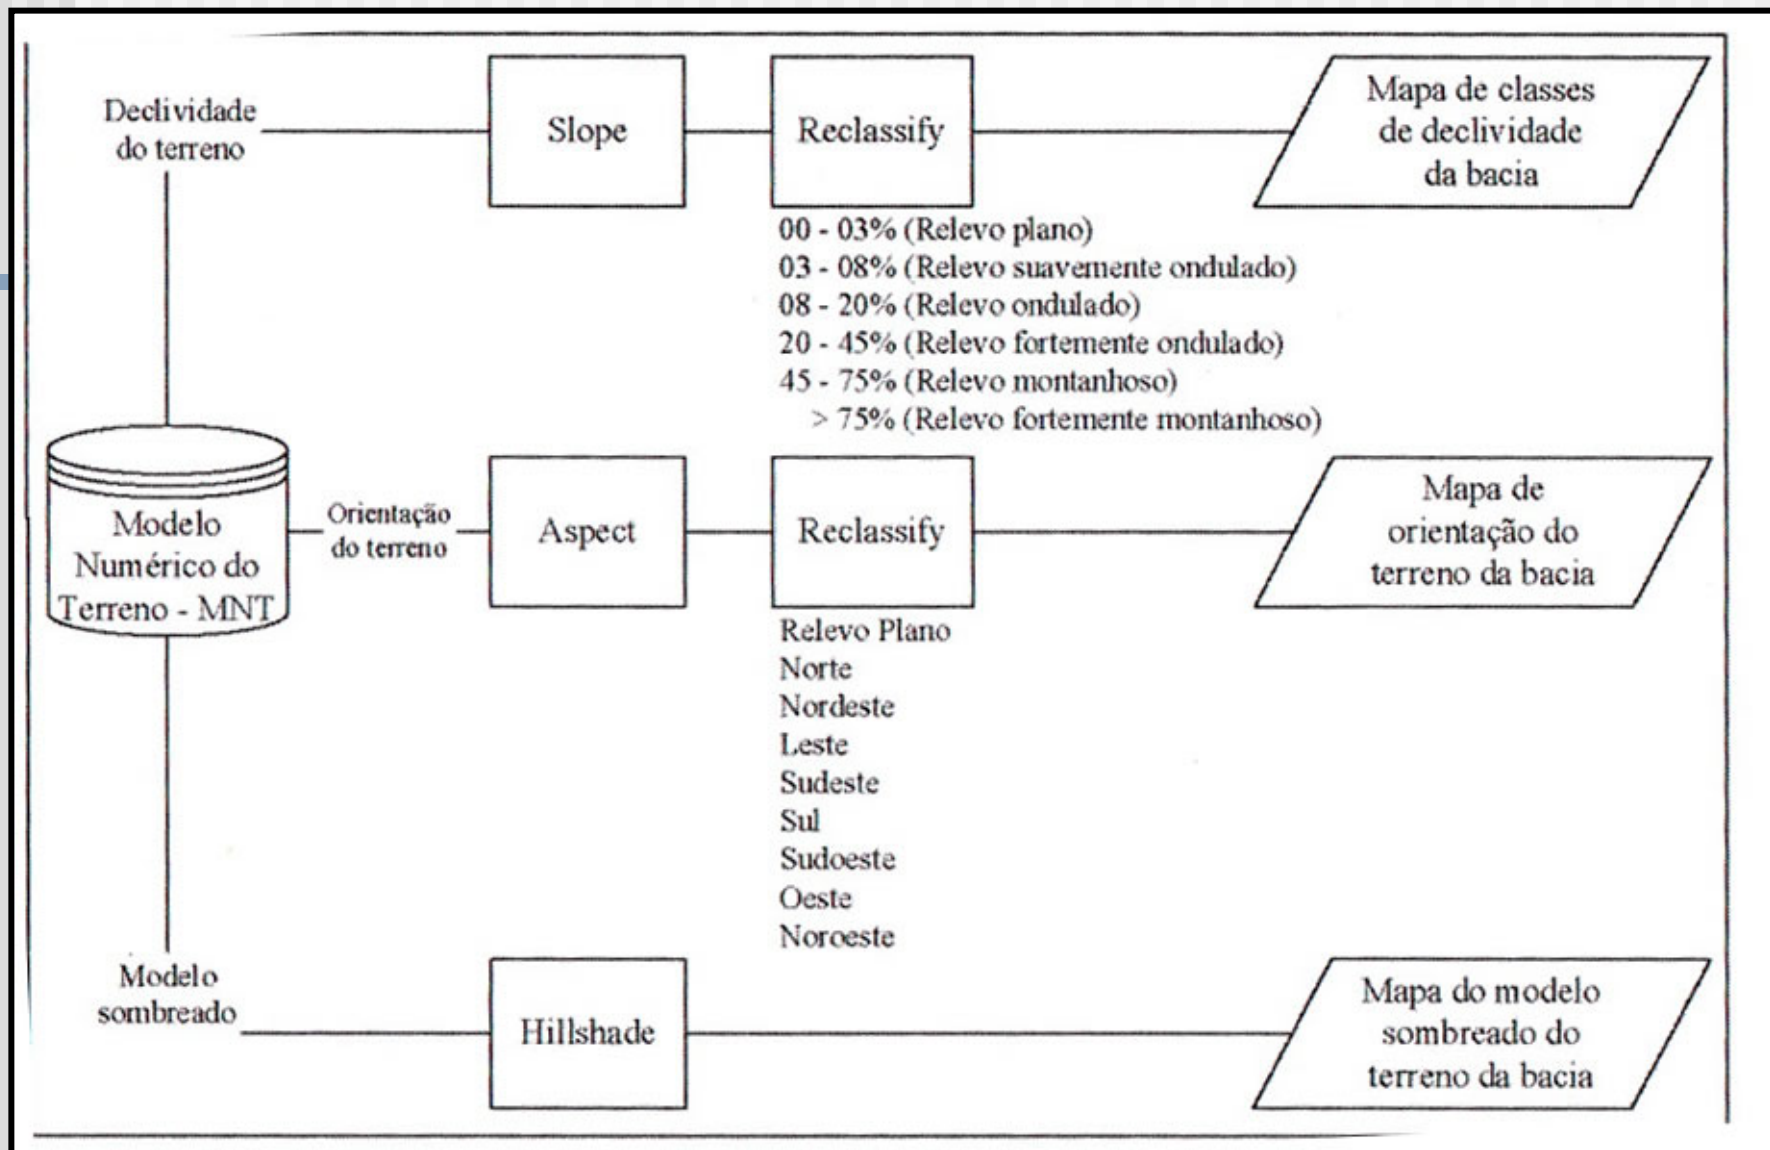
Declividade do terreno

Slope

Reclassify

Mapa de classes de declividade da bacia

00 - 03% (Relevo plano)
03 - 08% (Relevo suavemente ondulado)
08 - 20% (Relevo ondulado)
20 - 45% (Relevo fortemente ondulado)
45 - 75% (Relevo montanhoso)
> 75% (Relevo fortemente montanhoso)

Modelo Numérico do Terreno - MNT

Orientação do terreno

Aspect

Reclassify

Mapa de orientação do terreno da bacia

Relevo Plano
Norte
Nordeste
Leste
Sudeste
Sul
Sudoeste
Oeste
Noroeste

Modelo sombreado

Hillshade

Mapa do modelo sombreado do terreno da bacia